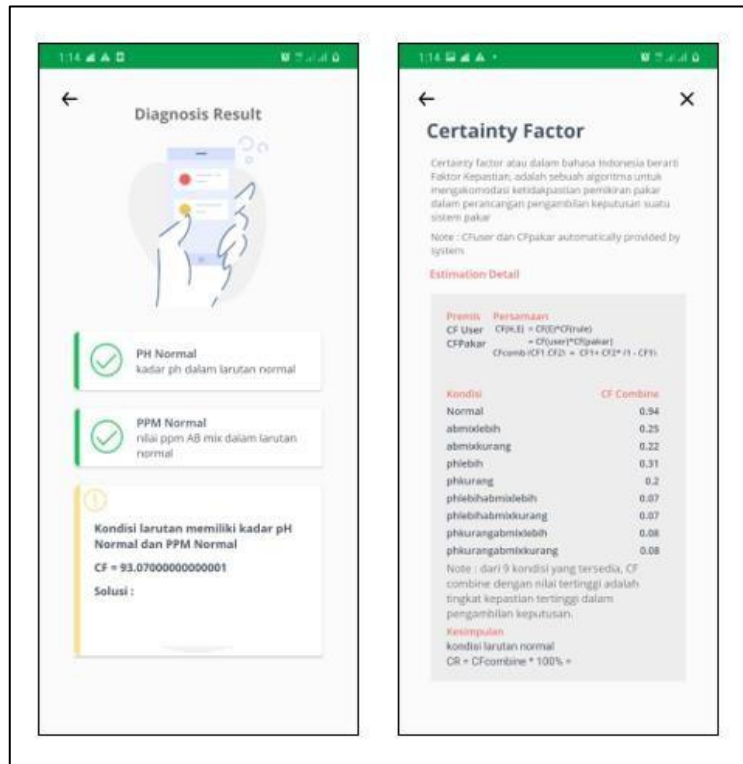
1:14

←

Diagnosis Result

PH Normal
kadar ph dalam larutan normal

PPM Normal
nilai ppm AB mix dalam larutan normal

Kondisi larutan memiliki kadar pH Normal dan PPM Normal

CF = 93.07000000000001

Solusi :

1:14

←

×

Certainty Factor

Certainty factor atau dalam bahasa Indonesia berarti Faktor Kepastian, adalah sebuah algoritma untuk mengakomodasi ketidakpastian pemikiran pakar dalam perancangan pengambilan keputusan suatu sistem pakar

Note : CFuser dan CFpakar automatically provided by system

Estimation Detail

Premis Persamaan
CF User CF(H,E) = CF(E)*CF(rule)
CFPakar = CF(user)*CF(pakar)
CFcomb (CF1,CF2) = CF1+ CF2* (1 - CF1)

| Kondisi | CF Combine |
|---|---|
| Normal | 0.94 |
| abmixlebih | 0.25 |
| abmixkurang | 0.22 |
| phlebih | 0.31 |
| phkurang | 0.2 |
| phlebihabmixlebih | 0.07 |
| phlebihabmixkurang | 0.07 |
| phkurangabmixlebih | 0.08 |
| phkurangabmixkurang | 0.08 |

Note : dari 9 kondisi yang tersedia, CF combine dengan nilai tertinggi adalah tingkat kepastian tertinggi dalam pengambilan keputusan.

Kesimpulan
kondisi larutan normal
CR = CFcombine * 100% =